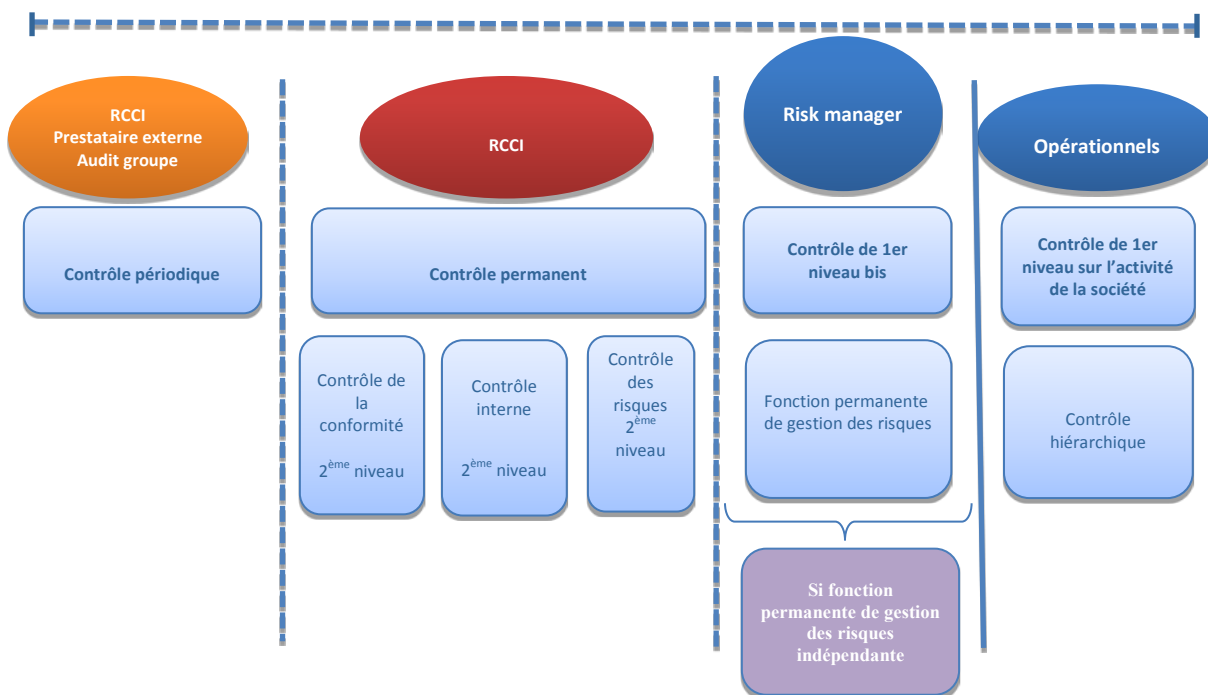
RCCI
Prestataire externe
Audit groupe

Contrôle périodique

RCCI

Contrôle permanent

Contrôle de la conformité

2$^{ème}$ niveau

Contrôle interne

2$^{ème}$ niveau

Contrôle des risques 2$^{ème}$ niveau

Risk manager

Contrôle de 1er niveau bis

Fonction permanente de gestion des risques

Si fonction permanente de gestion des risques indépendante

Opérationnels

Contrôle de 1er niveau sur l'activité de la société

Contrôle hiérarchique